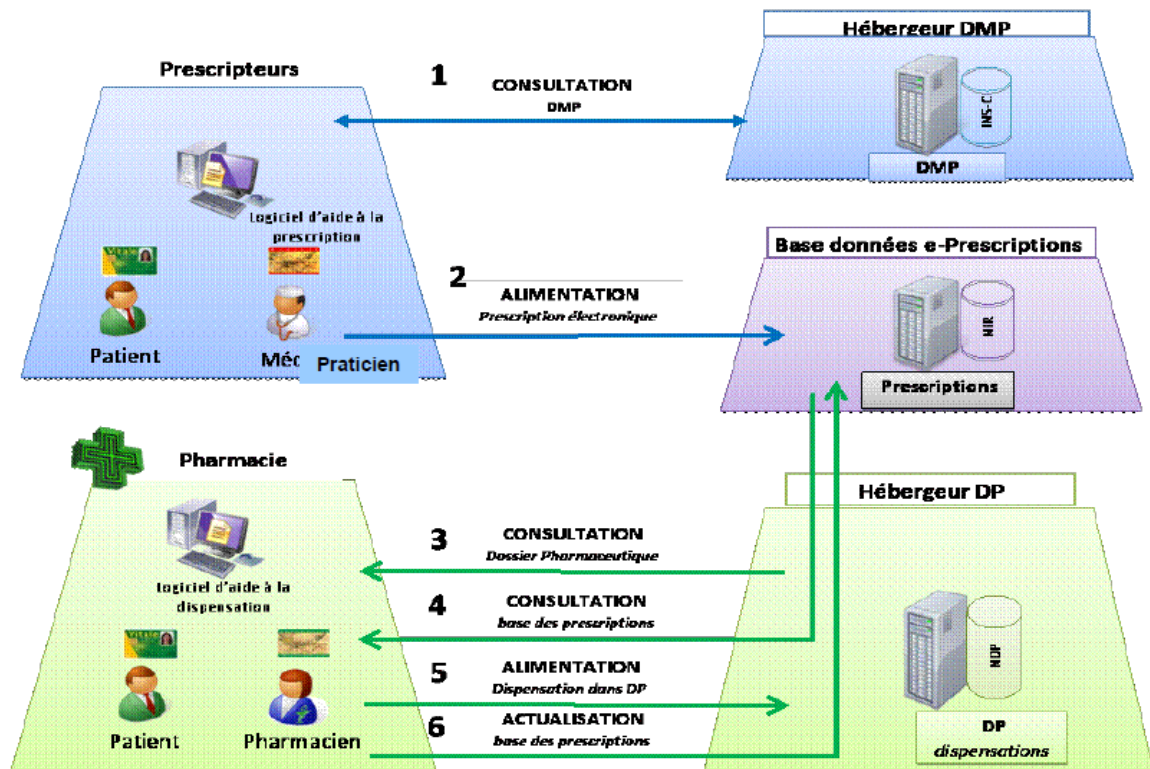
Hébergeur DMP

Prescripteurs

1

CONSULTATION
DMP

INS-C

DMP

logiciel d'aide à la prescription

Base données e-Prescriptions

2

ALIMENTATION
Prescription électronique

NIR

Patient

Méd

Praticien

Presriptions

Pharmacie

Hébergeur DP

3

CONSULTATION
Dossier Pharmaceutique

logiciel d'aide à la dispensation

4

CONSULTATION
base des prescriptions

NDP

5

ALIMENTATION
Dispensation dans DP

6

ACTUALISATION
base des prescriptions

Patient

Pharmacien

DP
dispensations